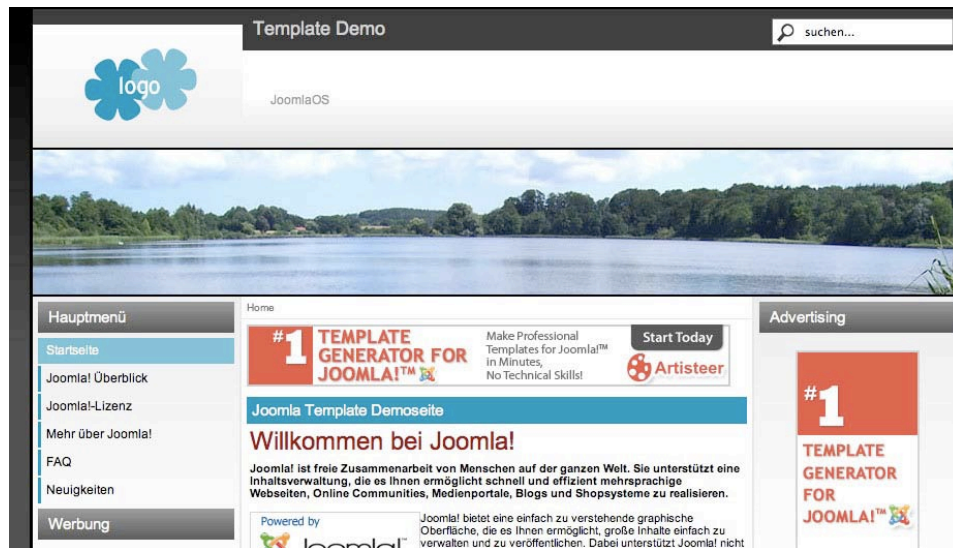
logo

Template Demo

suchen...

JoomlaOS

Hauptmenü

Startseite

Joomla! Überblick

Joomla!-Lizenz

Mehr über Joomla!

FAQ

Neuigkeiten

Werbung

Home

#1 TEMPLATE GENERATOR FOR JOOMLA!™

Make Professional Templates for Joomla!™ in Minutes, No Technical Skills!

Start Today

Artisteer

Joomla Template Demoseite

Willkommen bei Joomla!

Joomla! ist freie Zusammenarbeit von Menschen auf der ganzen Welt. Sie unterstützt eine Inhaltsverwaltung, die es Ihnen ermöglicht schnell und effizient mehrsprachige Webseiten, Online Communities, Medienportale, Blogs und Shopsysteme zu realisieren.

Powered by

Joomla!

Joomla! bietet eine einfach zu verstehende graphische Oberfläche, die es Ihnen ermöglicht, große Inhalte einfach zu verwalten und zu veröffentlichen. Dabei unterstützt Joomla! nicht

Advertising

#1 TEMPLATE GENERATOR FOR JOOMLA!™